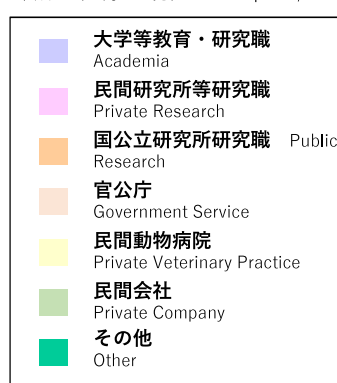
大学等教育・研究職
Academia

民間研究所等研究職
Private Research

国公立研究所研究職 Public Research

官公庁
Government Service

民間動物病院
Private Veterinary Practice

民間会社
Private Company

その他
Other